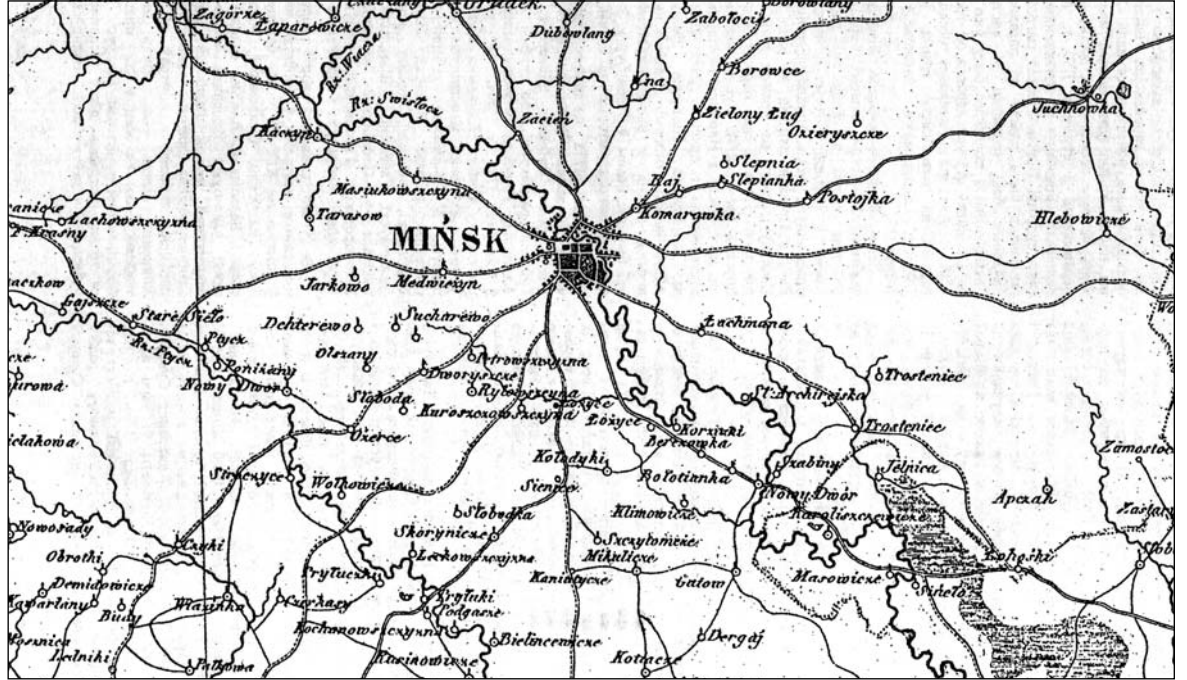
Zagórze
Zaparowicze
Gródek
Dubowlany
Zabołocie
Borowlany
Rz. Wiacze
Una
Borowce
Rz. Świsłocz
Zacień
Zielony Ług
Ozieryszcze
Juchnowka
Kaczyn
Słepnia
Słepianka
Masiukowszczyzna
Raj
Postojka
Komarowka
Tarasow
Lachowszczyzna
Krasny
MIŃSK
Hlebowicze
Jarkowo
Medwiczyn
Gajewcze
Stare Sioło
Suchorewo
Łachmana
Ochterewo
Ptyck
Olszany
Rz. Ptycz
Poniżany
Petrowszczyzna
Trosteniec
Nowy Dwór
Dworyszcze
Rytomszczyzna
St. Archirejska
Słoboda
Kuroszczowszczyzna
Łożyce
Korzukil
Trostenice
Berezowka
Zamostoc
Ozerce
Kołodyki
Bołotianka
Szabiny
Jelnica
Streszyce
Wołkowiena
Sienica
Nowy Dwór
Apczak
Słobodka
Klimowicze
Karolinszczyzna
Skorynicze
Szczytomerze
Nowosady
Łąki
Leskowszczyzna
Mikulicze
Kohoszki
Obrothi
Prytuczki
Kaniatycze
Gatow
Masowicze
Sioło
Demidowicze
Wiazinka
Czerkasy
Prytuki
Podgaszcze
Buda
Kochanowszczyzna
Bielincewicze
Dergaj
Lednihi
Pałkowa
Kurinowicze
Kotnicze